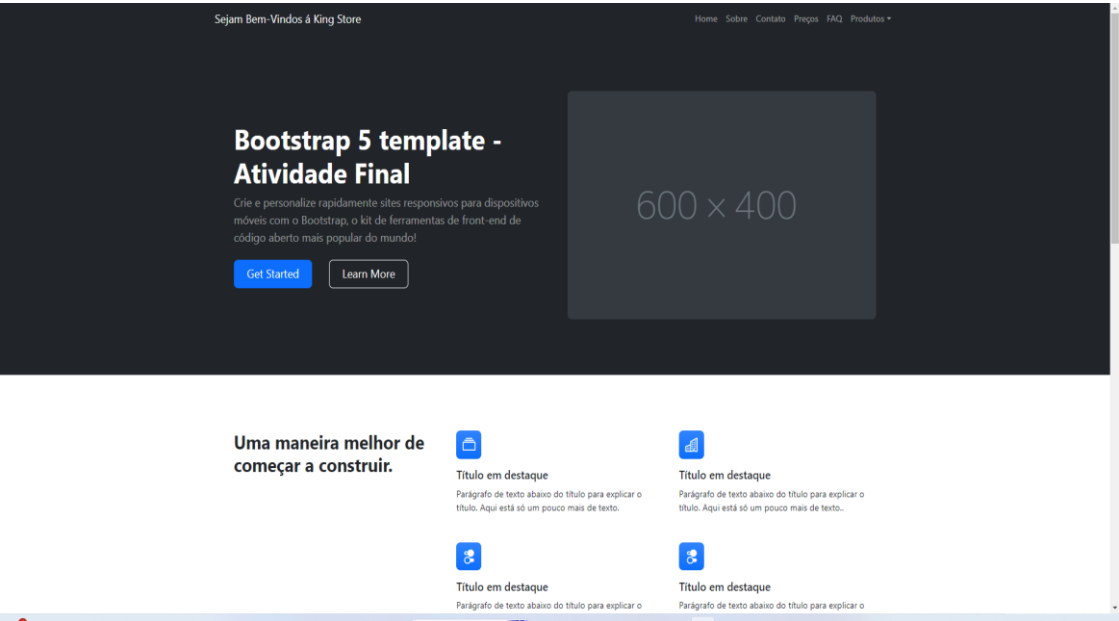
Sejam Bem-Vindos á King Store

Home Sobre Contato Preços FAQ Produtos

Bootstrap 5 template - Atividade Final

Crie e personalize rapidamente sites responsivos para dispositivos móveis com o Bootstrap, o kit de ferramentas de front-end de código aberto mais popular do mundo!

Get Started

Learn More

600 × 400

Uma maneira melhor de começar a construir.

Título em destaque

Parágrafo de texto abaixo do título para explicar o título. Aqui está só um pouco mais de texto.

Título em destaque

Parágrafo de texto abaixo do título para explicar o título. Aqui está só um pouco mais de texto..

Título em destaque

Parágrafo de texto abaixo do título para explicar o

Título em destaque

Parágrafo de texto abaixo do título para explicar o